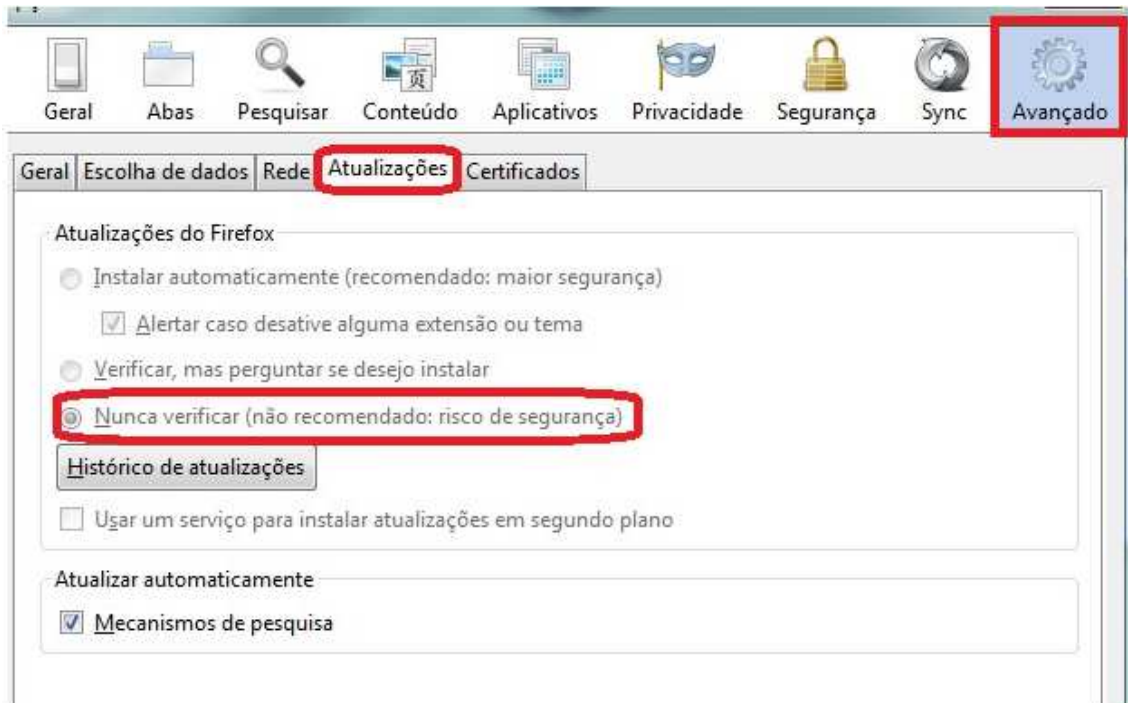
Geral Abas Pesquisar Conteúdo Aplicativos Privacidade Segurança Sync Avançado

Geral | Escolha de dados | Rede | Atualizações | Certificados

Atualizações do Firefox

Instalar automaticamente (recomendado: maior segurança)

Alertar caso desative alguma extensão ou tema

Verificar, mas perguntar se desejo instalar

Nunca verificar (não recomendado: risco de segurança)

Histórico de atualizações

Usar um serviço para instalar atualizações em segundo plano

Atualizar automaticamente

Mecanismos de pesquisa